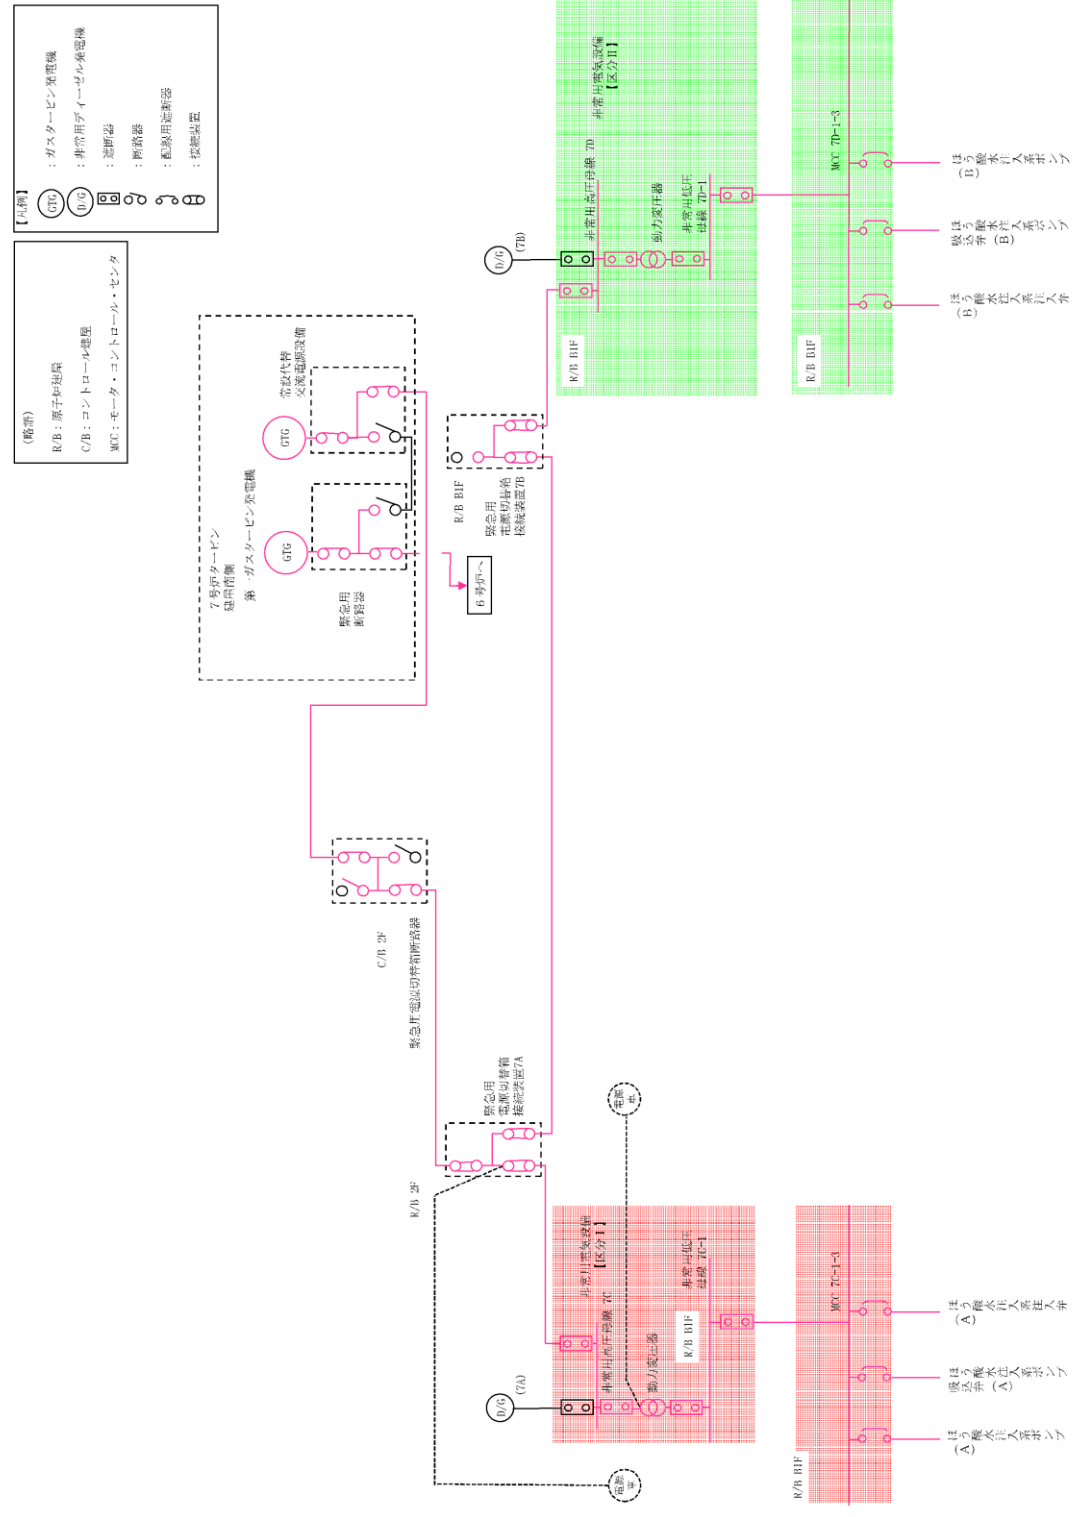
【凡例】
GTG ：ガスタービン発電機
D/G ：非常用ディーゼル発電機
：遮断器
：断路器
：配線用遮断器
：接続装置

（略語）
R/B：原子炉建屋
C/B：コントロール建屋
MCC：モータ・コントロール・センタ

常設代替交流電源設備
GTG
GTG
7号炉タービン建屋南側
第一ガスタービン発電機
緊急用断路器
6号炉へ
R/B B1F
緊急用電源切替箱接続装置7B
D/G
(7B)
非常用高圧母線 7D
非常用電気設備【区分II】
動力変圧器
非常用低圧母線 7D-1
R/B B1F
MCC 7D-1-3
ほう酸水注入系ポンプ(B)
ほう酸水注入系ポンプ吸込弁(B)
ほう酸水注入系注入弁(B)
R/B B1F
C/B 2F
緊急用電源切替箱断路器
R/B 2F
緊急用電源切替箱接続装置7A
電源車
非常用電気設備【区分I】
非常用高圧母線 7C
非常用低圧母線 7C-1
動力変圧器
R/B B1F
D/G
(7A)
MCC 7C-1-3
ほう酸水注入系注入弁(A)
ほう酸水注入系ポンプ吸込弁(A)
ほう酸水注入系ポンプ(A)
R/B B1F
電源車